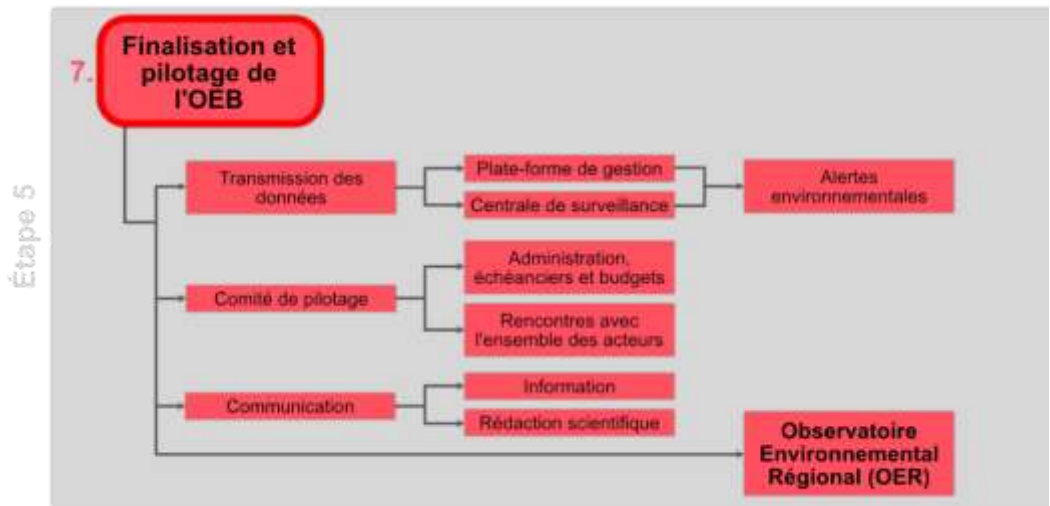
Étape 5

7. Finalisation et pilotage de l'OEB

Transmission des données

Plate-forme de gestion

Centrale de surveillance

Alertes environnementales

Comité de pilotage

Administration, échéanciers et budgets

Rencontres avec l'ensemble des acteurs

Communication

Information

Rédaction scientifique

Observatoire Environnemental Régional (OER)